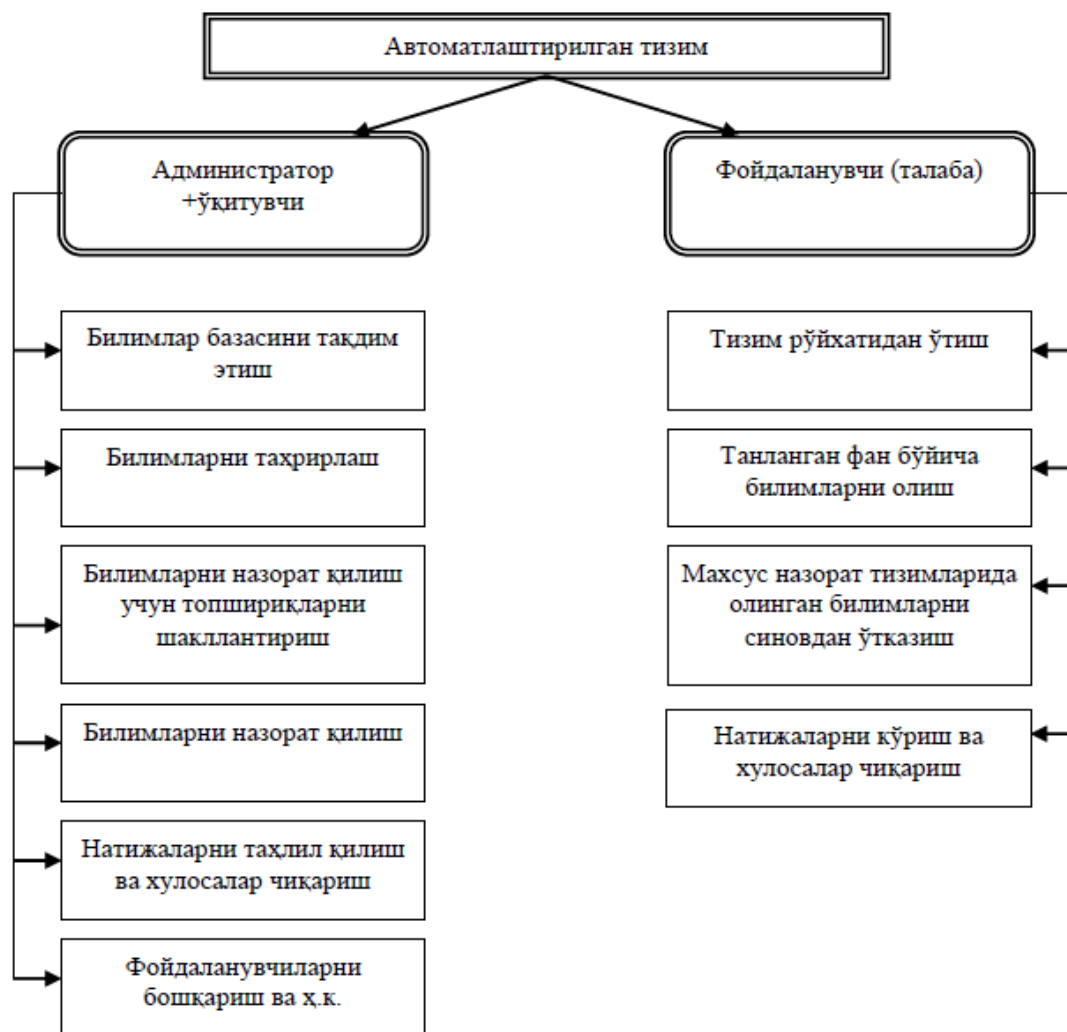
Автоматлаштирилган тизим

Администратор +ўқитувчи

Билимлар базасини тақдим этиш

Билимларни таҳрирлаш

Билимларни назорат қилиш учун топшириқларни шакллантириш

Билимларни назорат қилиш

Натижаларни таҳлил қилиш ва хулосалар чиқариш

Фойдаланувчиларни бошқариш ва ҳ.к.

Фойдаланувчи (талаба)

Тизим рўйхатидан ўтиш

Танланган фан бўйича билимларни олиш

Махсус назорат тизимларида олинган билимларни синовдан ўтказиш

Натижаларни кўриш ва хулосалар чиқариш